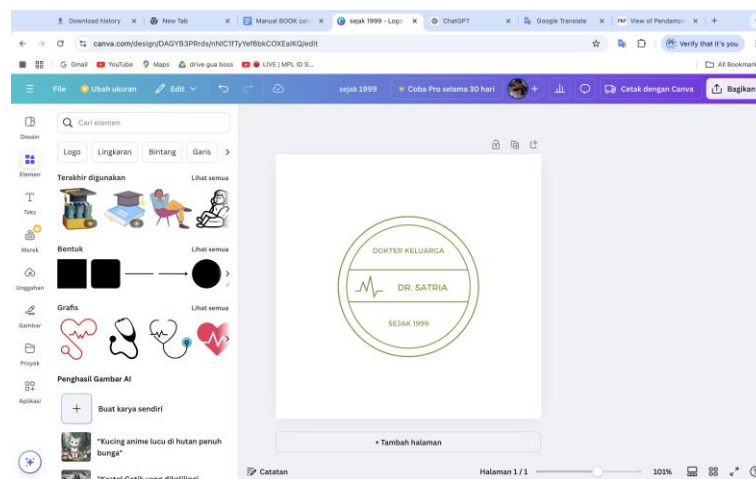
Download history | New Tab | Manual BOOK can | sejak 1999 - Logo | ChatGPT | Google Translate | View of Pendamp | +

canva.com/design/DAGYB3PRrds/nNIC1fTyYef6bkCOXEaIKQ/edit

Verify that it's you

Gmail | YouTube | Maps | drive gua boss | LIVE | MPL ID S...

All Bookmarks

File | Ubah ukuran | Edit | sejak 1999 | Coba Pro selama 30 hari | Cetak dengan Canva | Bagikan

Desain
Elemen
Teks
Merek
Unggahan
Gambar
Proyek
Aplikasi

Cari elemen

Logo | Lingkaran | Bintang | Garis

Terakhir digunakan | Lihat semua

Bentuk | Lihat semua

Grafis | Lihat semua

Penghasil Gambar AI

Buat karya sendiri

"Kucing anime lucu di hutan penuh bunga"

"Kertas Cetik yang dikelilingi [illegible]

DOKTER KELUARGA

DR. SATRIA

SEJAK 1999

+ Tambah halaman

Catatan

Halaman 1 / 1

101%